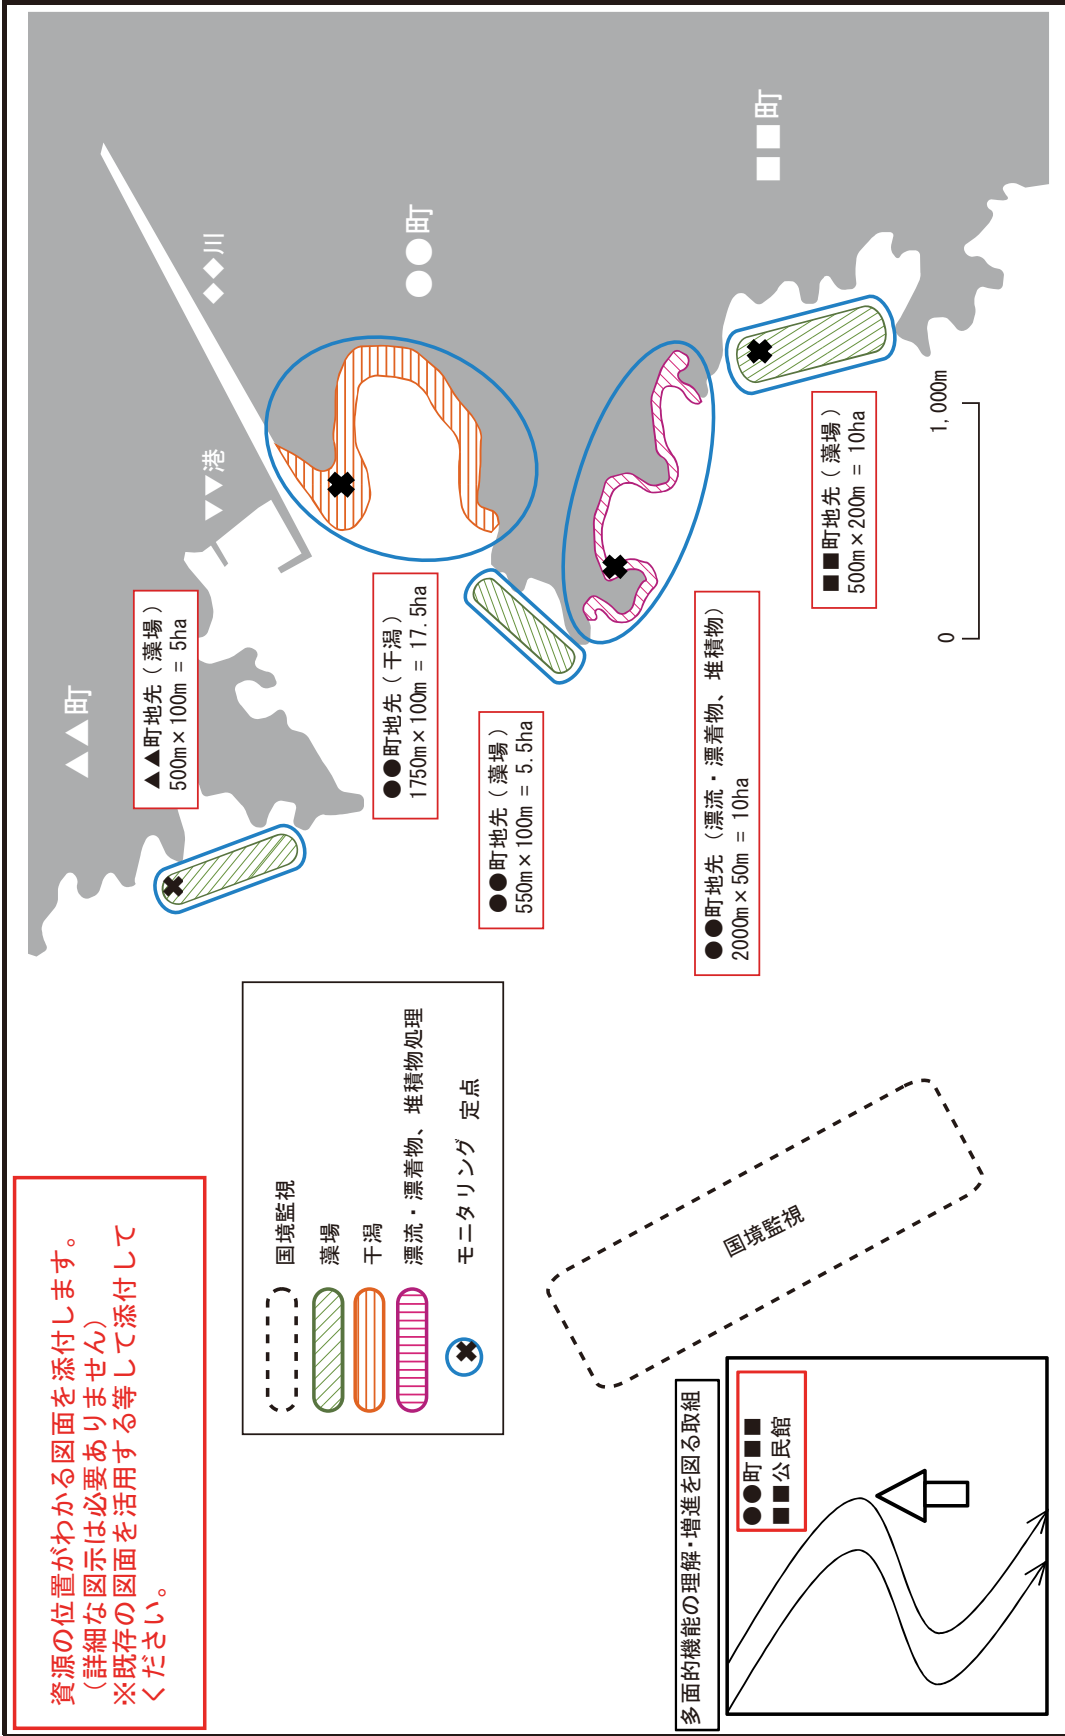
資源の位置がわかる図面を添付します。
（詳細な図示は必要ありません）
※既存の図面を活用する等して添付してください。

国境監視
藻場
干潟
漂流・漂着物、堆積物処理
モニタリング　定点

国境監視

多面的機能の理解・増進を図る取組

●●町■■
■■公民館

▲▲町
▼▼港
◆◆川
●●町
■■町

▲▲町地先（藻場）
500m×100m ＝ 5ha

●●町地先（干潟）
1750m×100m ＝ 17.5ha

●●町地先（藻場）
550m×100m ＝ 5.5ha

●●町地先（漂流・漂着物、堆積物）
2000m×50m ＝ 10ha

■■町地先（藻場）
500m×200m ＝ 10ha

0
1,000m